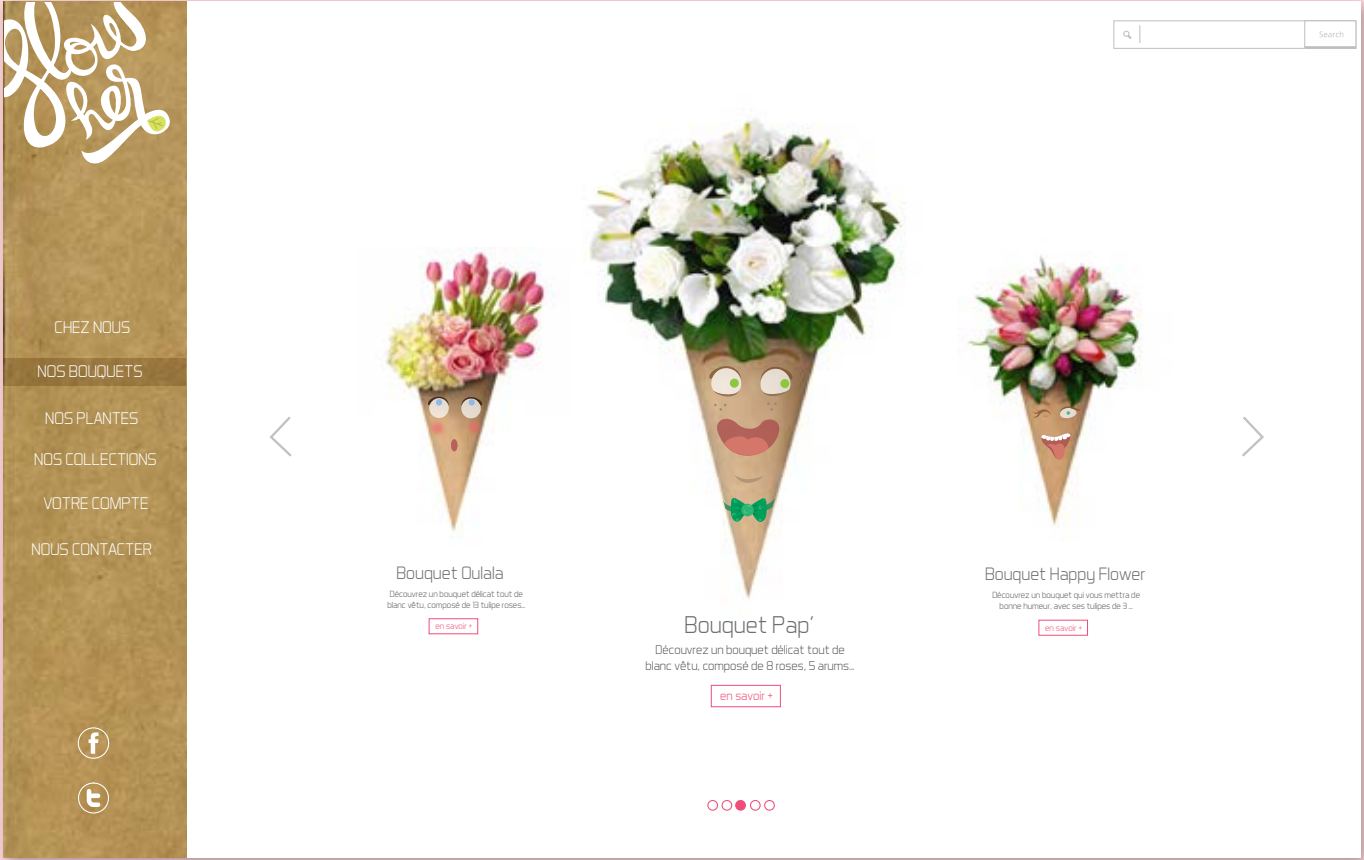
flow her

Search

CHEZ NOUS

NOS BOUQUETS

NOS PLANTES

NOS COLLECTIONS

VOTRE COMPTE

NOUS CONTACTER

Bouquet Oulala

Découvrez un bouquet délicat tout de blanc vêtu, composé de 13 tulipe roses...

en savoir +

Bouquet Pap'

Découvrez un bouquet délicat tout de blanc vêtu, composé de 8 roses, 5 arums...

en savoir +

Bouquet Happy Flower

Découvrez un bouquet qui vous mettra de bonne humeur, avec ses tulipes de 3 ...

en savoir +